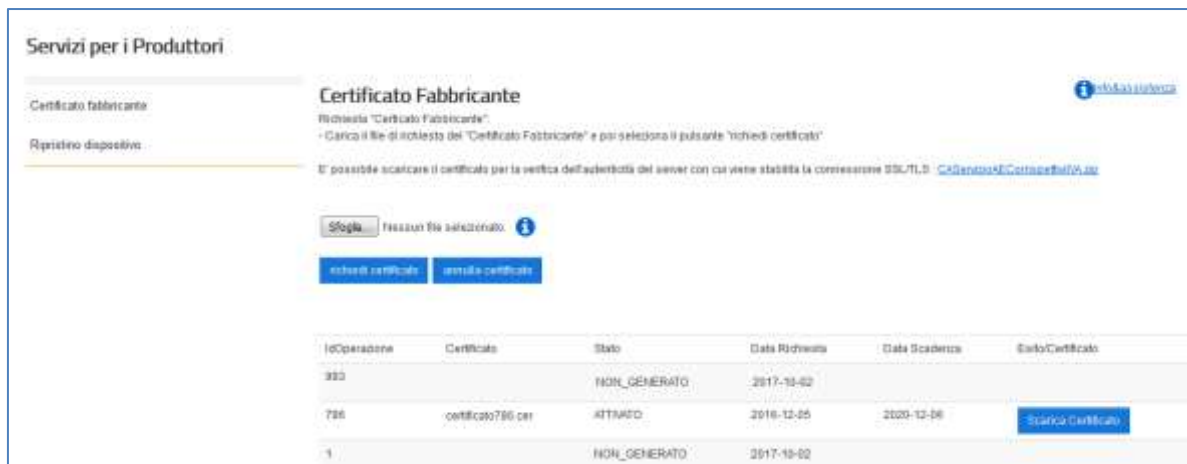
Servizi per i Produttori

Certificato fabbricante

Ripristino dispositivo

Certificato Fabbricante

Info&assistenza

Richiesta "Certificato Fabbricante":
- Carica il file di richiesta del "Certificato Fabbricante" e poi seleziona il pulsante "richiedi certificato"

E' possibile scaricare il certificato per la verifica dell'autenticità del server con cui viene stabilita la connessione SSL/TLS CASenzaIVAECorrispettiviIVA.zip

Sfoglia... Nessun file selezionato.

richiedi certificato annulla certificato

| IdOperazione | Certificato | Stato | Data Richiesta | Data Scadenza | Esito/Certificato |
|---|---|---|---|---|---|
| 993 | | NON_GENERATO | 2017-10-02 | | |
| 786 | certificato786.cer | ATTIVATO | 2016-12-05 | 2020-12-06 | Scarica Certificato |
| 1 | | NON_GENERATO | 2017-10-02 | | |